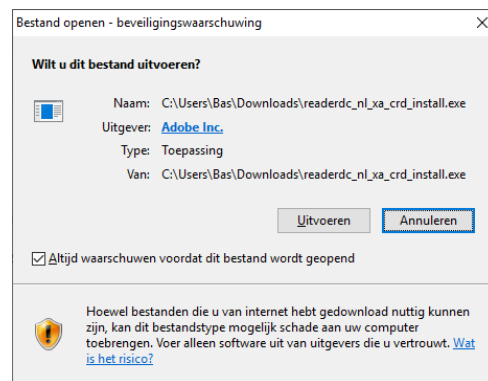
Bestand openen - beveiligingswaarschuwing

Wilt u dit bestand uitvoeren?

Naam: C:\Users\Bas\Downloads\readerdc_nl_xa_crd_install.exe
Uitgever: Adobe Inc.
Type: Toepassing
Van: C:\Users\Bas\Downloads\readerdc_nl_xa_crd_install.exe

Uitvoeren | Annuleren

Altijd waarschuwen voordat dit bestand wordt geopend

Hoewel bestanden die u van internet hebt gedownload nuttig kunnen zijn, kan dit bestandstype mogelijk schade aan uw computer toebrengen. Voer alleen software uit van uitgevers die u vertrouwt. Wat is het risico?